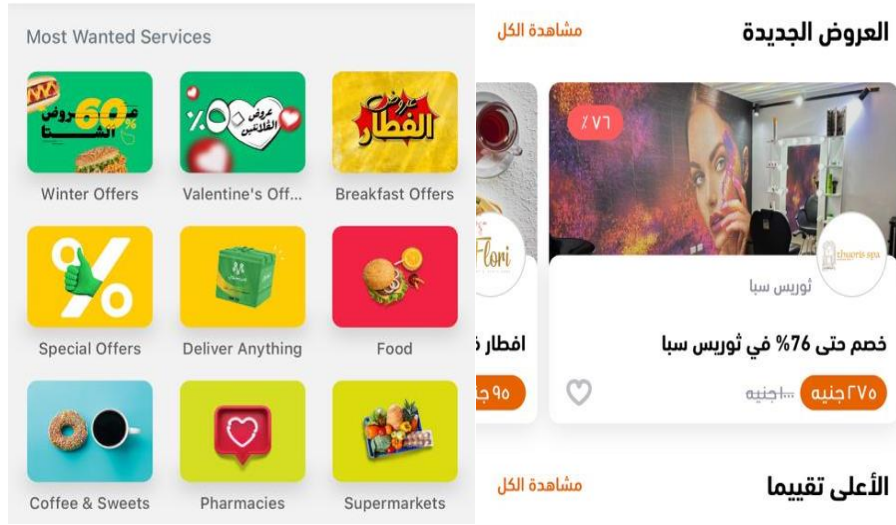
Most Wanted Services

عروض الشتا 60

Winter Offers

عروض الفلانتين %50

Valentine's Off...

عروض الفطار

Breakfast Offers

Special Offers

Deliver Anything

Food

Coffee & Sweets

Pharmacies

Supermarkets

العروض الجديدة

مشاهدة الكل

%٧٦

Thuoris spa

ثوريس سبا

خصم حتى 76% في ثوريس سبا

٢٧٥جنيه

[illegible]جنيه

Flori

افطار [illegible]

٩٥ ج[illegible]

الأعلى تقييما

مشاهدة الكل